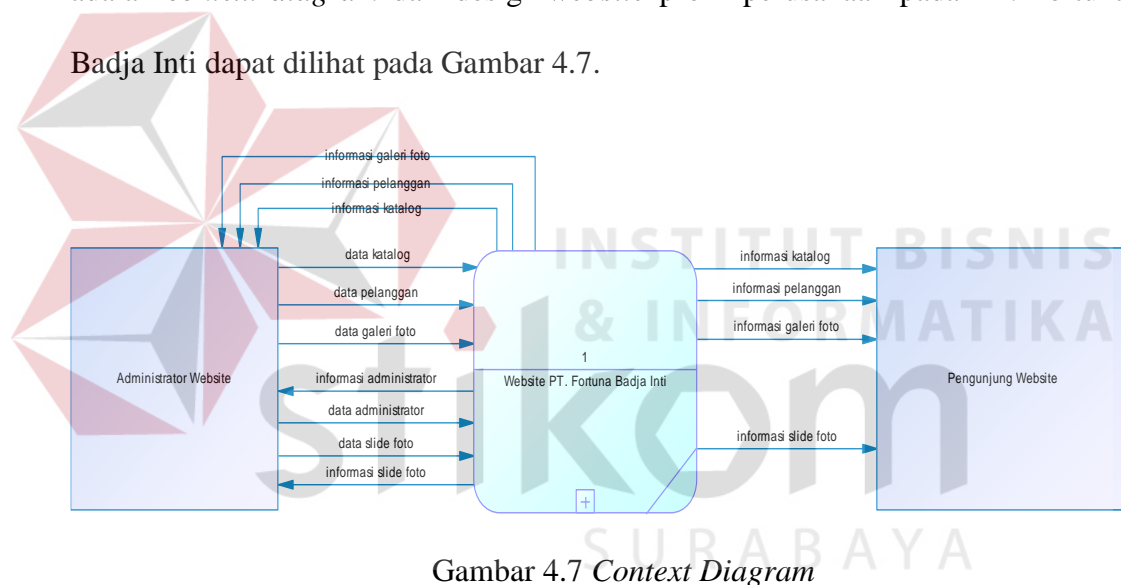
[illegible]

Badja Inti dapat dilihat pada Gambar 4.7.

informasi galeri foto
informasi pelanggan
informasi katalog
data katalog
data pelanggan
data galeri foto
Administrator Website
informasi administrator
data administrator
data slide foto
informasi slide foto
1
Website PT. Fortuna Badja Inti
informasi katalog
informasi pelanggan
informasi galeri foto
informasi slide foto
Pengunjung Website

INSTITUT BISNIS & INFORMATIKA stikom SURABAYA

Gambar 4.7 *Context Diagram*